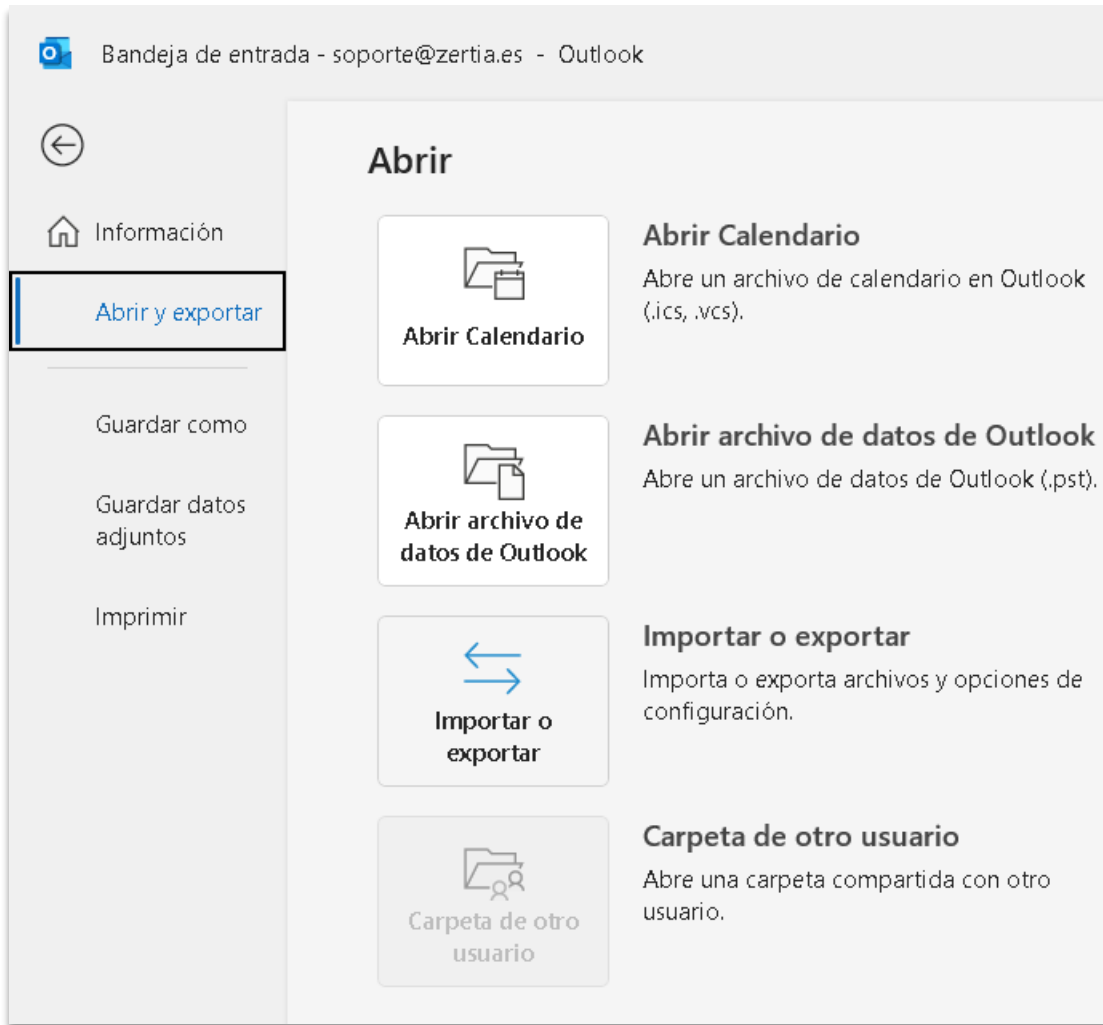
Bandeja de entrada - soporte@zertia.es - Outlook

Información

Abrir y exportar

Guardar como

Guardar datos adjuntos

Imprimir

Abrir

Abrir Calendario

Abrir Calendario
Abre un archivo de calendario en Outlook (.ics, .vcs).

Abrir archivo de datos de Outlook

Abrir archivo de datos de Outlook
Abre un archivo de datos de Outlook (.pst).

Importar o exportar

Importar o exportar
Importa o exporta archivos y opciones de configuración.

Carpeta de otro usuario

Carpeta de otro usuario
Abre una carpeta compartida con otro usuario.